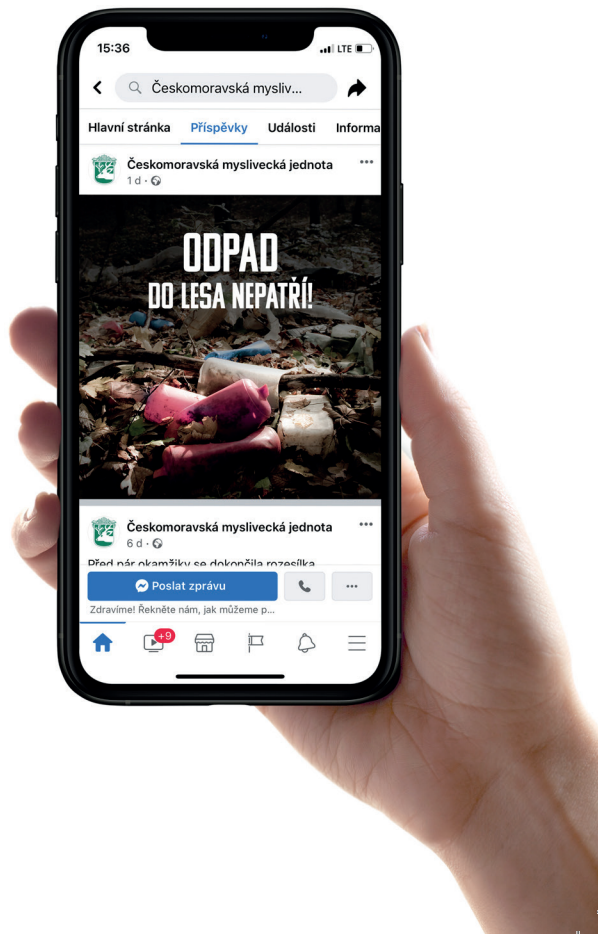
15:36
LTE

Českomoravská mysliv...

Hlavní stránka Příspěvky Události Informa

Českomoravská myslivecká jednota
1 d ·

ODPAD
DO LESA NEPATŘÍ!

Českomoravská myslivecká jednota
6 d ·
Před pár okamžiky se dokončila rozesílka

Poslat zprávu
Zdravíme! Řekněte nám, jak můžeme p...

+9